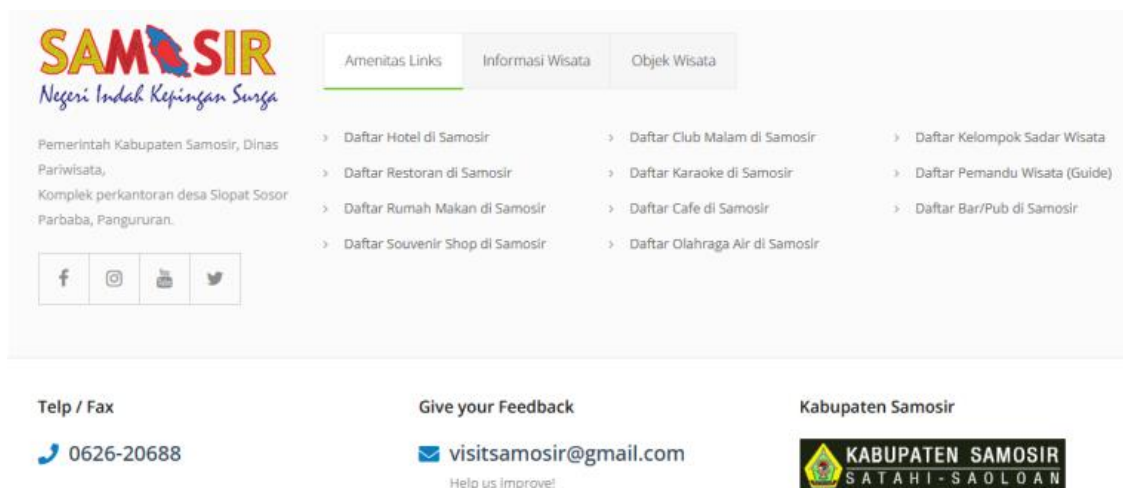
SAMOSIR
Negeri Indah Kepingan Surga

Amenitas Links | Informasi Wisata | Objek Wisata

Pemerintah Kabupaten Samosir, Dinas Pariwisata,
Komplek perkantoran desa Siopat Sosor Parbaba, Pangururan.

f
You Tube

Daftar Hotel di Samosir
Daftar Restoran di Samosir
Daftar Rumah Makan di Samosir
Daftar Souvenir Shop di Samosir

Daftar Club Malam di Samosir
Daftar Karaoke di Samosir
Daftar Cafe di Samosir
Daftar Olahraga Air di Samosir

Daftar Kelompok Sadar Wisata
Daftar Pemandu Wisata (Guide)
Daftar Bar/Pub di Samosir

Telp / Fax
0626-20688

Give your Feedback
visitsamosir@gmail.com
Help us improve!

Kabupaten Samosir
KABUPATEN SAMOSIR
SATAHI-SAOLOAN